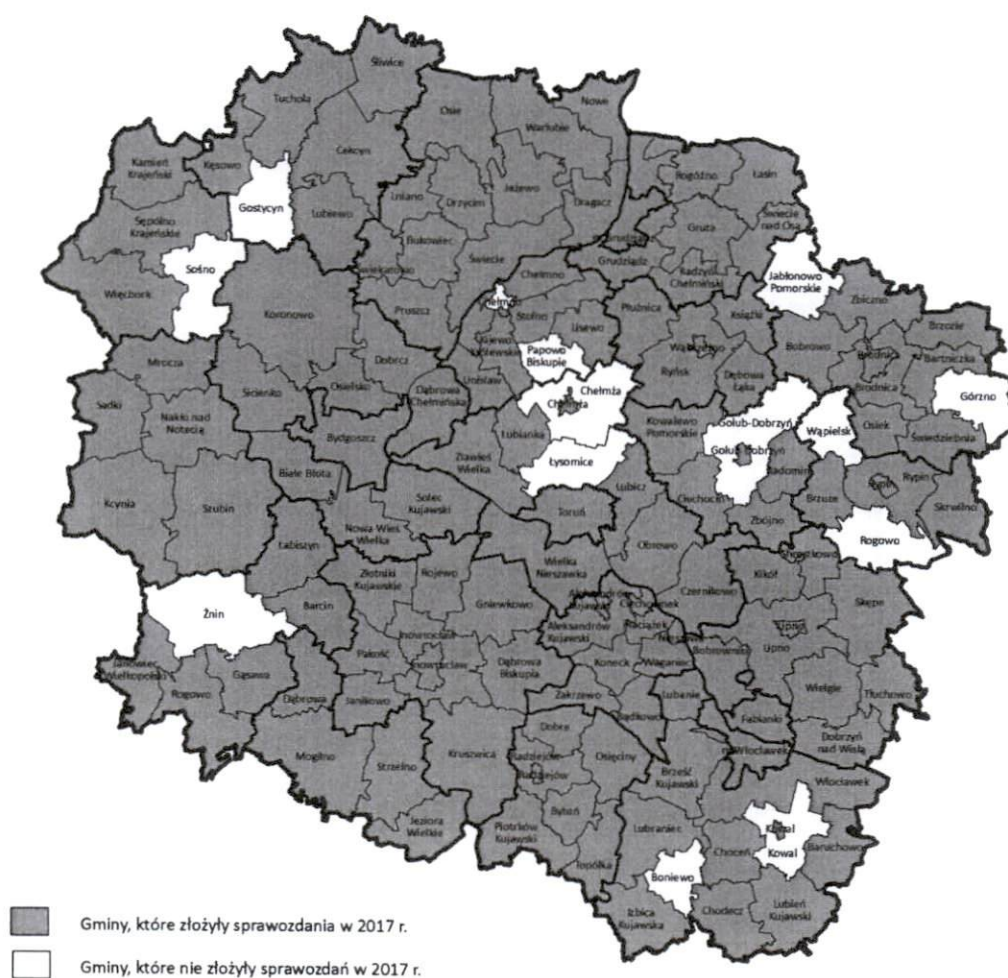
Śliwice
Tuchola
Osie
Nowe
Kamień Krajeński
Kęsowo
Cekcyn
Warlubie
Gostycyn
Lubiewo
Lniano
Drzycim
Jeżewo
Dragacz
Rogóźno
Łasin
Sępólno Krajeńskie
Bukowiec
Gruta
Świecie nad Osą
Sośno
Świekatowo
Świecie
Grudziądz
Radzyń Chełmiński
Jabłonowo Pomorskie
Więcbork
Chełmno
Koronowo
Pruszcz
Chełmno
Stolno
Płużnica
Książki
Zbiczno
Brzozie
Unisław
Papowo Biskupie
Wąbrzeźno
Bobrowo
Brodnica
Bartniczka
Mrocza
Dobrcz
Ryńsk
Dębowa Łąka
Brodnica
Górzno
Sadki
Nakło nad Notecią
Osielsko
Dąbrowa Chełmińska
Chełmża
Chełmża
Sicienko
Golub-Dobrzyń
Wąpielsk
Osiek
Kowalewo Pomorskie
Golub-Dobrzyń
Świedziebnia
Łubianka
Bydgoszcz
Zławieś Wielka
Łysomice
Radomin
Białe Błota
Lubicz
Ciechocin
Brzuze
Rypin
Rypin
Skrwilno
Kcynia
Szubin
Solec Kujawski
Toruń
Zbójno
Nowa Wieś Wielka
Obrowo
Rogowo
Łabiszyn
Chrostkowo
Wielka Nieszawka
Czernikowo
Kikół
Złotniki Kujawskie
Rojewo
Aleksandrów Kujawski
Ciechocinek
Skępe
Barcin
Gniewkowo
Żnin
Aleksandrów Kujawski
Raciążek
Lipno
Inowrocław
Nieszawa
Lipno
Pakość
Inowrocław
Bobrowniki
Janowiec Wielkopolski
Dąbrowa Biskupia
Koneck
Waganiec
Rogowo
Gąsawa
Zakrzewo
Bądkowo
Wielgie
Tłuchowo
Dąbrowa
Janikowo
Lubanie
Fabianki
Dobre
Dobrzyń nad Wisłą
Kruszwica
Osięciny
Włocławek
Mogilno
Strzelno
Radziejów
Radziejów
Brześć Kujawski
Włocławek
Bytoń
Kowal
Kowal
Jeziora Wielkie
Lubraniec
Choceń
Baruchowo
Piotrków Kujawski
Topólka
Boniewo
Izbica Kujawska
Chodecz
Lubień Kujawski

Gminy, które złożyły sprawozdania w 2017 r.
Gminy, które nie złożyły sprawozdań w 2017 r.